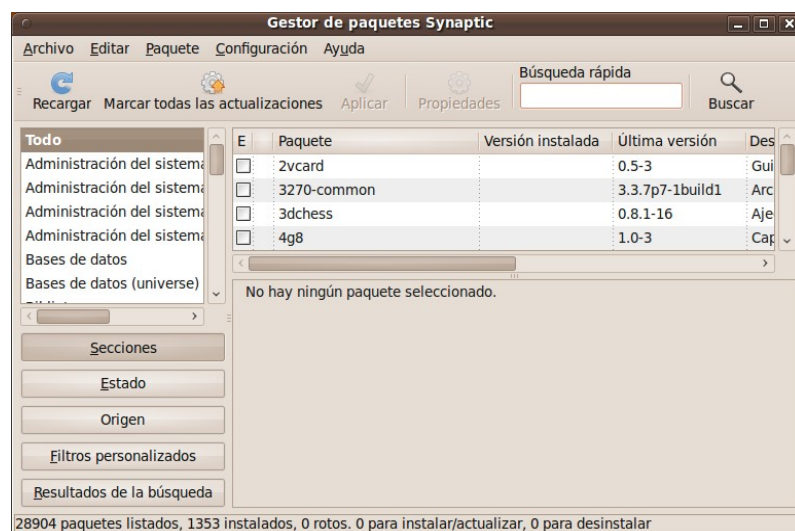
Gestor de paquetes Synaptic

Archivo Editar Paquete Configuración Ayuda

Recargar Marcar todas las actualizaciones Aplicar Propiedades Búsqueda rápida Buscar

Todo
Administración del sistema
Administración del sistema
Administración del sistema
Administración del sistema
Bases de datos
Bases de datos (universe)

| E | Paquete | Versión instalada | Última versión | Des |
|---|---|---|---|---|
| ☐ | 2vcard | | 0.5-3 | Gui |
| ☐ | 3270-common | | 3.3.7p7-1build1 | Arc |
| ☐ | 3dchess | | 0.8.1-16 | Aje |
| ☐ | 4g8 | | 1.0-3 | Cap |

No hay ningún paquete seleccionado.

Secciones
Estado
Origen
Filtros personalizados
Resultados de la búsqueda

28904 paquetes listados, 1353 instalados, 0 rotos. 0 para instalar/actualizar, 0 para desinstalar